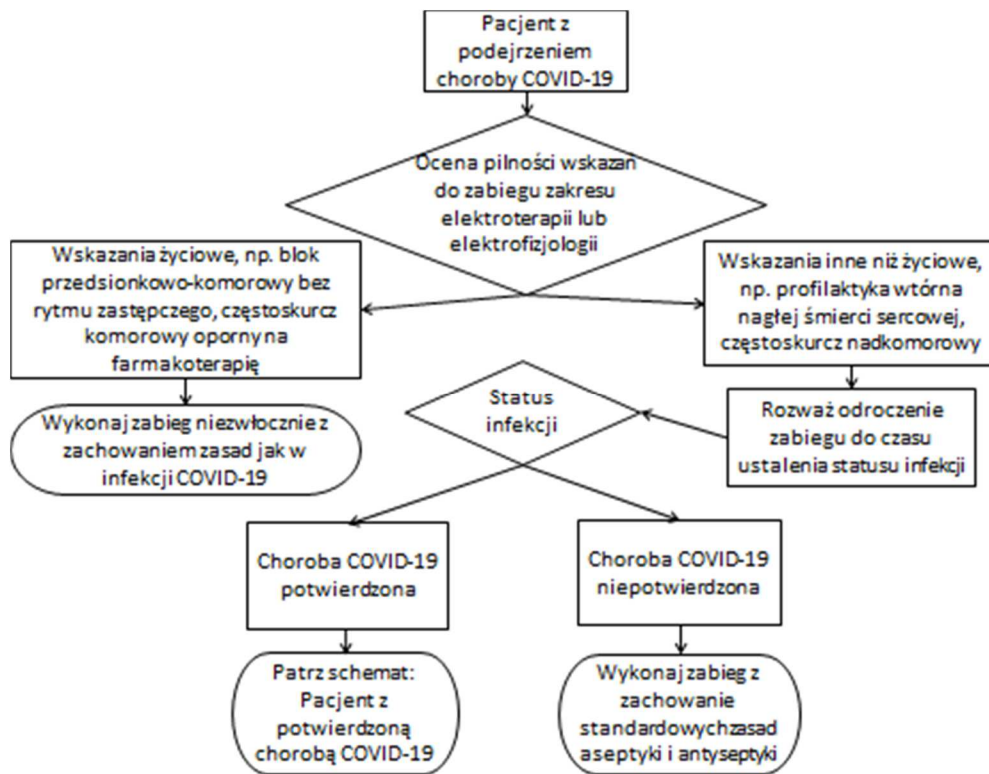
Pacjent z podejrzeniem choroby COVID-19

Ocena pilności wskazań do zabiegu zakresu elektroterapii lub elektrofizjologii

Wskazania życiowe, np. blok przedsionkowo-komorowy bez rytmu zastępczego, częstoskurcz komorowy oporny na farmakoterapię

Wskazania inne niż życiowe, np. profilaktyka wtórna nagłej śmierci sercowej, częstoskurcz nadkomorowy

Wykonaj zabieg niezwłocznie z zachowaniem zasad jak w infekcji COVID-19

Status infekcji

Rozważ odroczenie zabiegu do czasu ustalenia statusu infekcji

Choroba COVID-19 potwierdzona

Choroba COVID-19 niepotwierdzona

Patrz schemat: Pacjent z potwierdzoną chorobą COVID-19

Wykonaj zabieg z zachowanie standardowychzasad aseptyki i antyseptyki